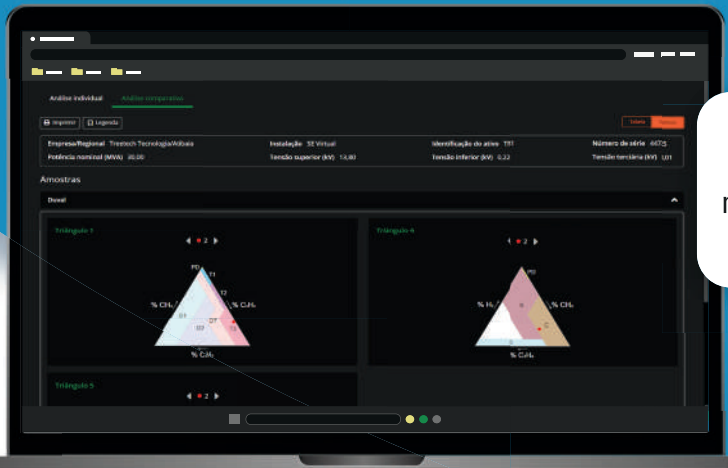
Análise individual
Análise comparativa

Imprimir
Legenda

Tabela
Gráfico

Empresa/Regional Treetech Tecnologia/Atibaia
Instalação SE Virtual
Identificação do ativo TR1
Número de série 44775
Potência nominal (MVA) 30,00
Tensão superior (kV) 13,80
Tensão inferior (kV) 0,22
Tensão terciária (kV) 1,01

Amostras

Duval

Triângulo 1
2
PD
T1
T2
% $CH_4$
% $C_2H_4$
D1
D2
DT
T3
% $C_2H_2$

Triângulo 4
2
PD
% $H_2$
% $CH_4$
S
C
O
% $C_2H_6$

Triângulo 5
2

n